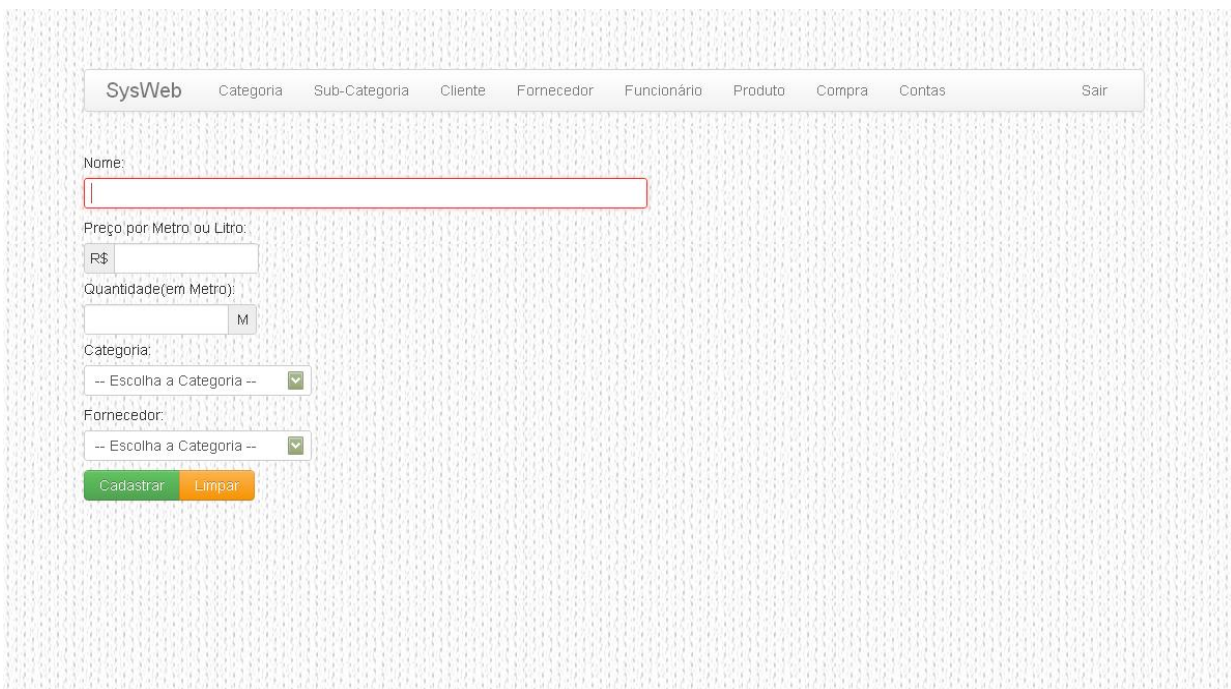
SysWeb Categoria Sub-Categoria Cliente Fornecedor Funcionário Produto Compra Contas Sair

Nome:

Preço por Metro ou Litro:

R$

Quantidade(em Metro):

M

Categoria:

-- Escolha a Categoria --

Fornecedor:

-- Escolha a Categoria --

Cadastrar Limpar